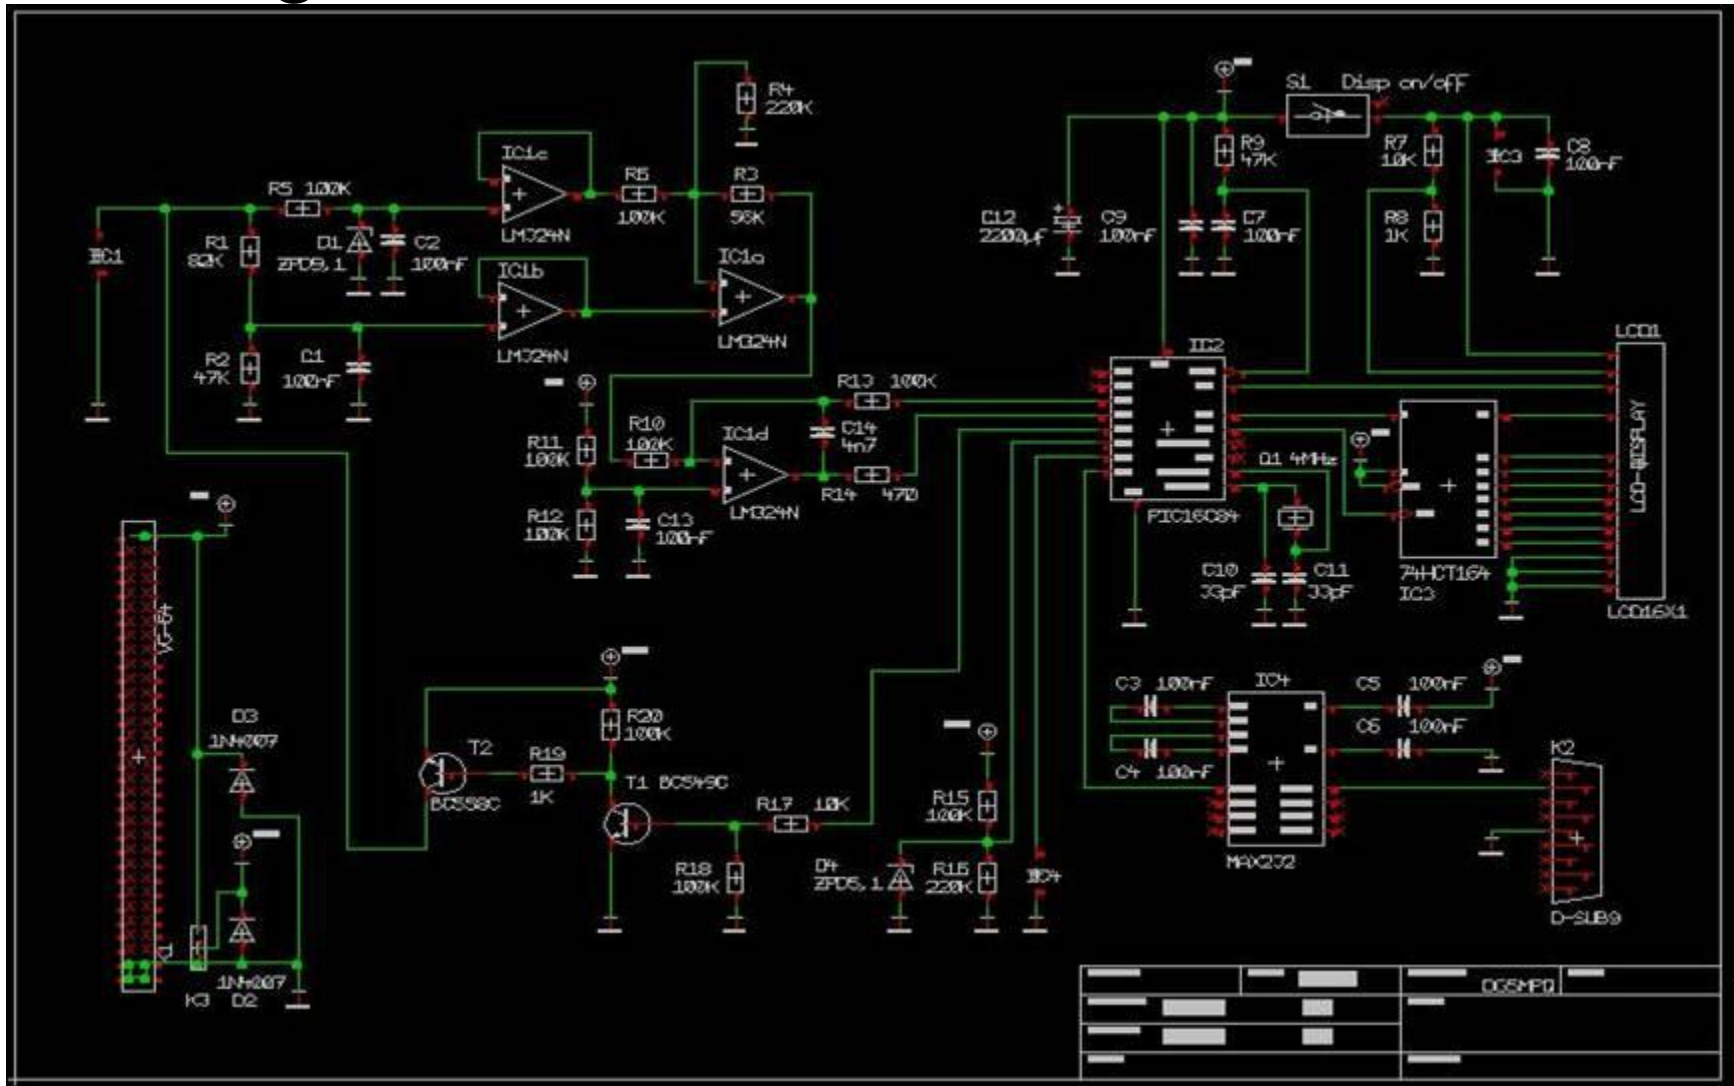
R4
220K

S1 Disp on/off

IC1c
R6
100K
R3
56K

R9
47K

R7
10K

IC3

C8
100nF

R5 100K

LM324N

C12
2200µF

C9
100nF

C7
100nF

R8
1K

IC1

R1
82K

D1
ZPD9,1

C2
100nF

IC1b

IC1a

LM324N

LM324N

R2
47K

C1
100nF

LCD1

IC2

R13 100K

R10
100K

IC1d

C14
4n7

R11
100K

LCD-DISPLAY

Q1 4MHz

R12
100K

C13
100nF

LM324N

R14 470

PIC16C84

C10
33pF

C11
33pF

74HCT164
IC3

LCD16X1

VG-64

C3 100nF

IC4

C5 100nF

C6 100nF

C4 100nF

K2

D3
1N4007

R20
100K

T2

R19
1K

T1 BC549C

BC558C

R17 10K

R15
100K

R18
100K

D4
ZPD5,1

R16
220K

IC4

MAX232

D-SUB9

K3

1N4007
D2

DG5MPQ